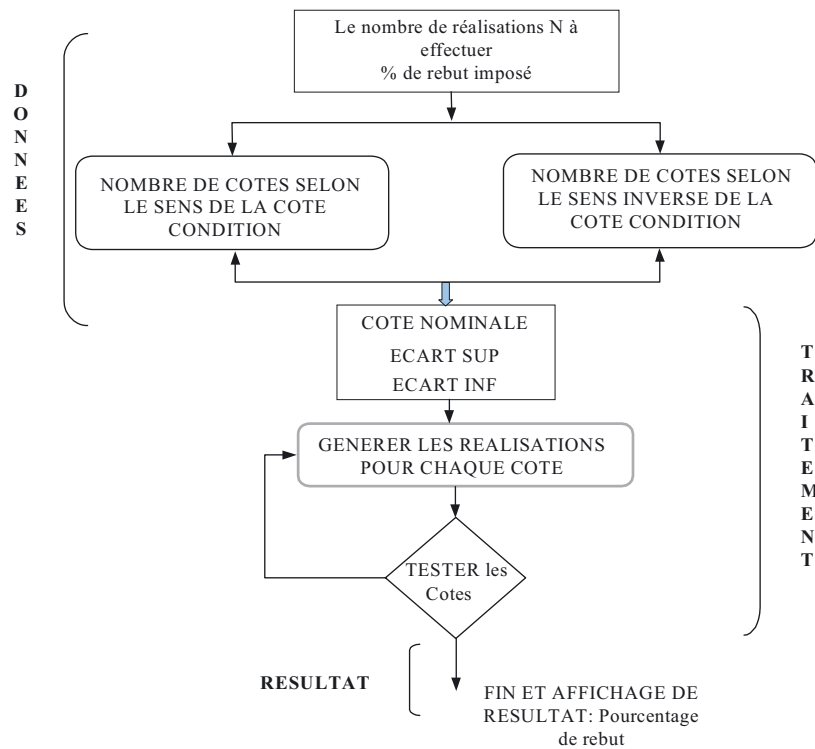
DONNEES

Le nombre de réalisations N à effectuer
% de rebut imposé

NOMBRE DE COTES SELON LE SENS DE LA COTE CONDITION

NOMBRE DE COTES SELON LE SENS INVERSE DE LA COTE CONDITION

COTE NOMINALE
ECART SUP
ECART INF

TRAITEMENT

GENERER LES REALISATIONS POUR CHAQUE COTE

TESTER les Cotes

RESULTAT

FIN ET AFFICHAGE DE RESULTAT: Pourcentage de rebut